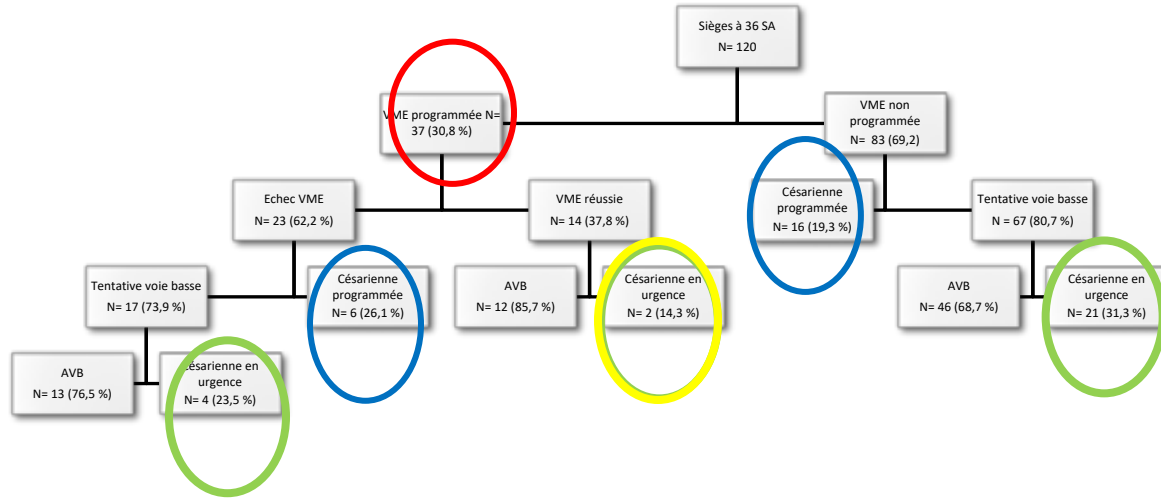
Sièges à 36 SA
N= 120

VME programmée N= 37 (30,8 %)

VME non programmée
N= 83 (69,2)

Echec VME
N= 23 (62,2 %)

VME réussie
N= 14 (37,8 %)

Césarienne programmée
N= 16 (19,3 %)

Tentative voie basse
N= 67 (80,7 %)

Tentative voie basse
N= 17 (73,9 %)

Césarienne programmée
N= 6 (26,1 %)

AVB
N= 12 (85,7 %)

Césarienne en urgence
N= 2 (14,3 %)

AVB
N= 46 (68,7 %)

Césarienne en urgence
N= 21 (31,3 %)

AVB
N= 13 (76,5 %)

Césarienne en urgence
N= 4 (23,5 %)